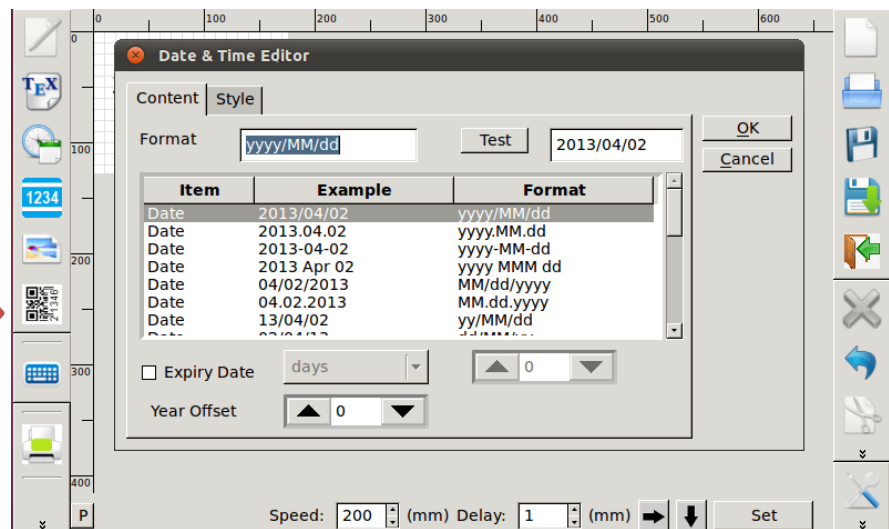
0 100 200 300 400 500 600

0

100

200

300

400

TEX

1234

Date & Time Editor

Content Style

Format yyyy/MM/dd Test 2013/04/02

OK

Cancel

| Item | Example | Format |
|---|---|---|
| Date | 2013/04/02 | yyyy/MM/dd |
| Date | 2013.04.02 | yyyy.MM.dd |
| Date | 2013-04-02 | yyyy-MM-dd |
| Date | 2013 Apr 02 | yyyy MMM dd |
| Date | 04/02/2013 | MM/dd/yyyy |
| Date | 04.02.2013 | MM.dd.yyyy |
| Date | 13/04/02 | yy/MM/dd |
| Date | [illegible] | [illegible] |

Expiry Date days 0

Year Offset 0

P

Speed: 200 (mm) Delay: 1 (mm) Set